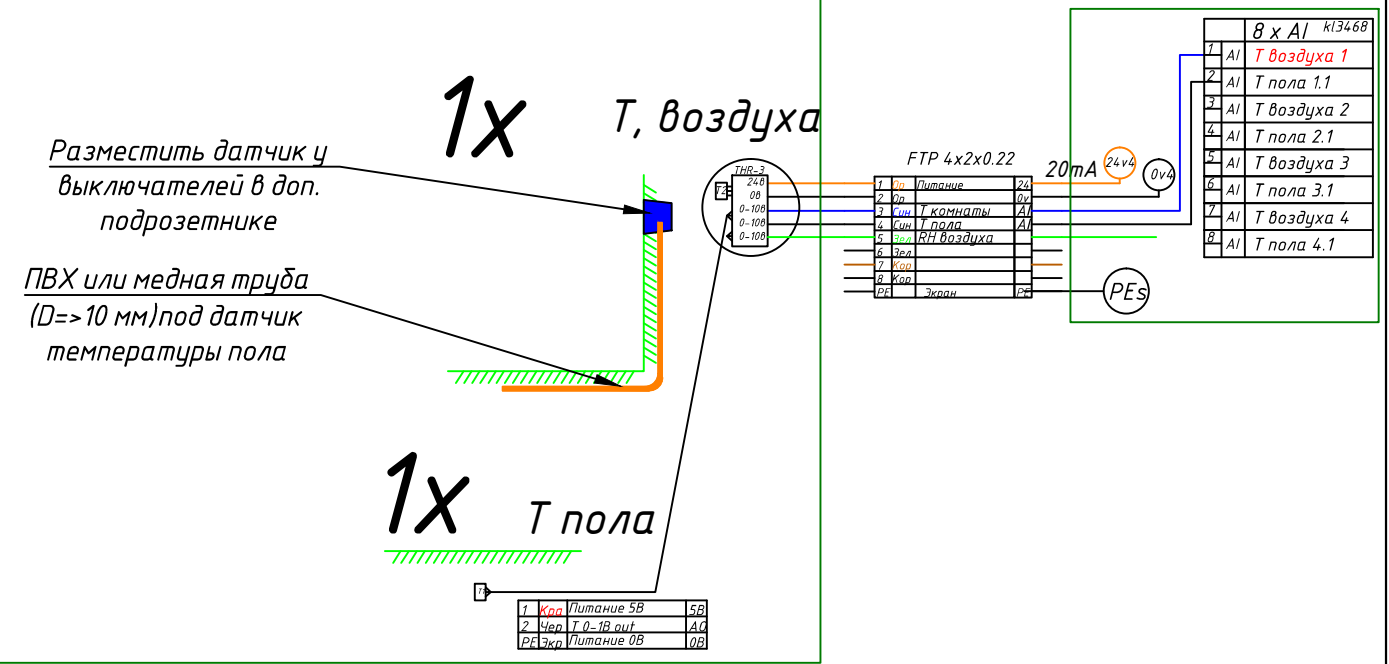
1x

Т, воздуха

Разместить датчик у выключателей в доп. подрозетнике

ПВХ или медная труба (D=>10 мм)под датчик температуры пола

1x

Т пола

THR-3
24В
0В
0-10В
0-10В
0-10В
T2

T1

FTP 4x2x0.22

| 1 | Ор | Питание | 24 |
|---|---|---|---|
| 2 | Ор | | 0v |
| 3 | Син | Т комнаты | AI |
| 4 | Син | Т пола | AI |
| 5 | Зел | RH воздуха | |
| 6 | Зел | | |
| 7 | Кор | | |
| 8 | Кор | | |
| PE | | Экран | PE |

20mA

24v4

0v4

PEs

| | | 8 x AI kl3468 |
|---|---|---|
| 1 | AI | Т воздуха 1 |
| 2 | AI | Т пола 1.1 |
| 3 | AI | Т воздуха 2 |
| 4 | AI | Т пола 2.1 |
| 5 | AI | Т воздуха 3 |
| 6 | AI | Т пола 3.1 |
| 7 | AI | Т воздуха 4 |
| 8 | AI | Т пола 4.1 |

| 1 | Крд | Питание 5В | 5В |
|---|---|---|---|
| 2 | Чер | Т 0-1В out | AO |
| PE | Экр | Питание 0В | 0В |